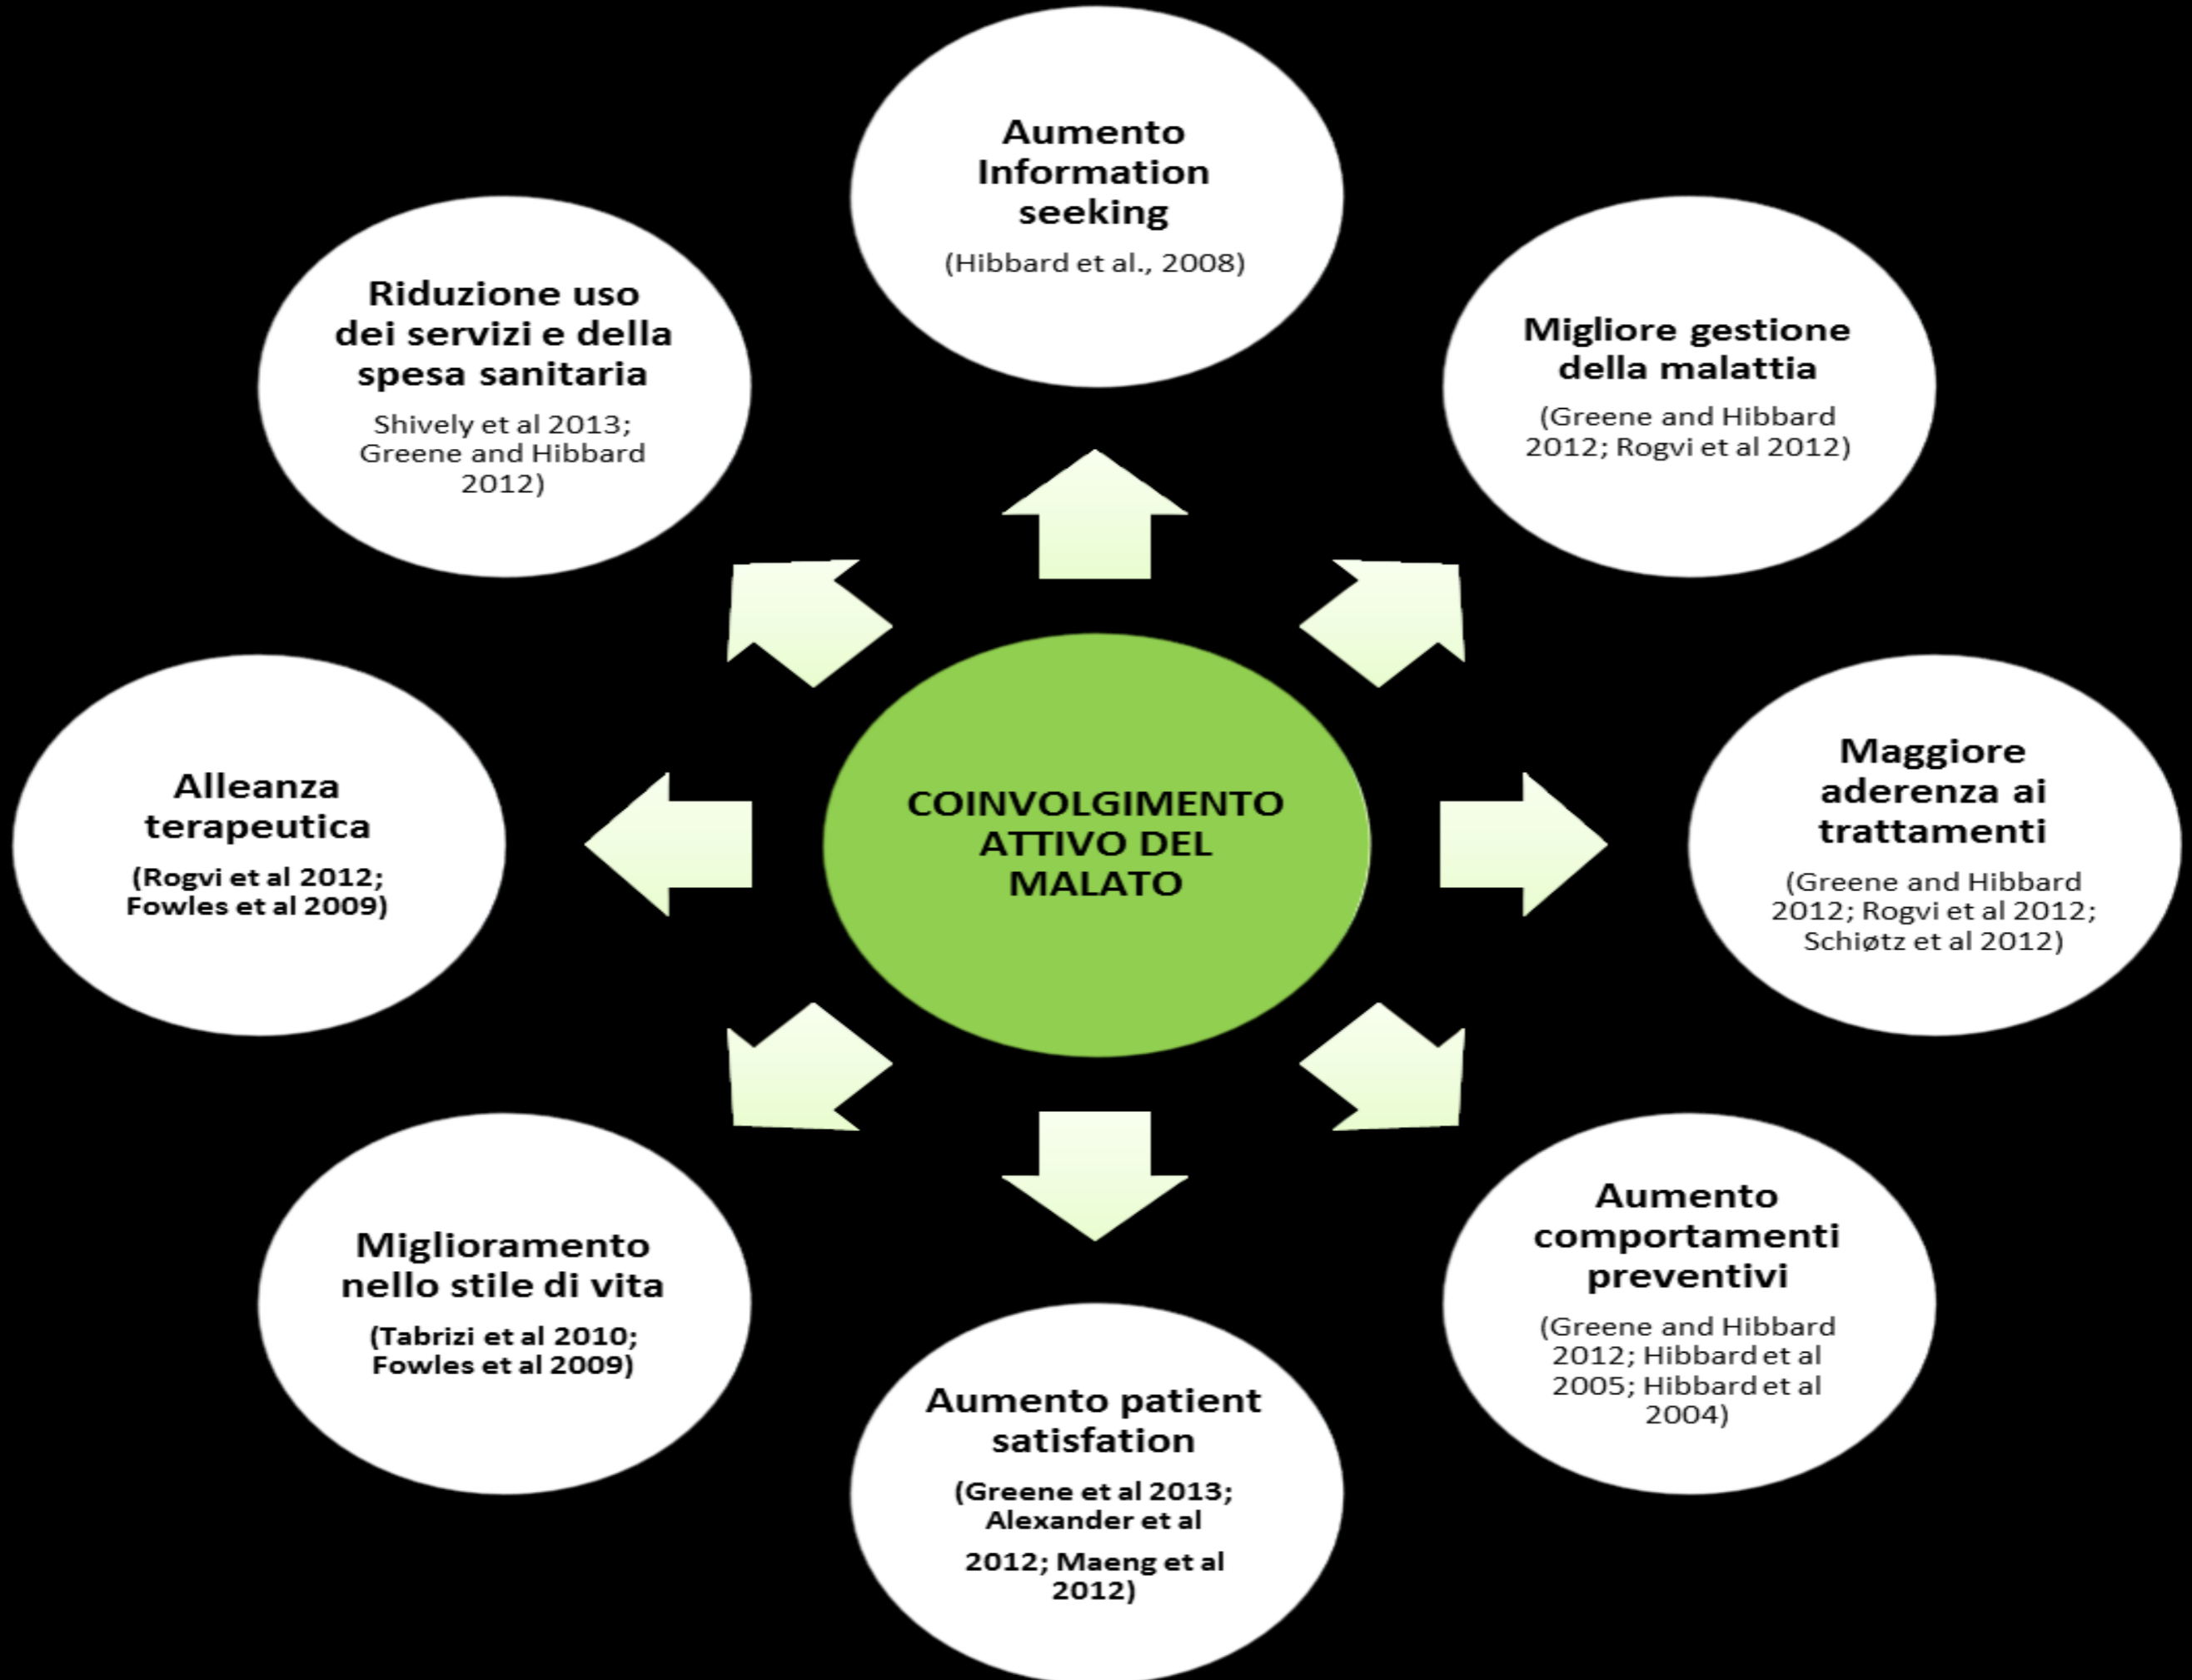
Aumento Information seeking
(Hibbard et al., 2008)

Riduzione uso dei servizi e della spesa sanitaria
Shively et al 2013; Greene and Hibbard 2012)

Migliore gestione della malattia
(Greene and Hibbard 2012; Rogvi et al 2012)

Alleanza terapeutica
(Rogvi et al 2012; Fowles et al 2009)

COINVOLGIMENTO ATTIVO DEL MALATO

Maggiore aderenza ai trattamenti
(Greene and Hibbard 2012; Rogvi et al 2012; Schiøtz et al 2012)

Miglioramento nello stile di vita
(Tabrizi et al 2010; Fowles et al 2009)

Aumento comportamenti preventivi
(Greene and Hibbard 2012; Hibbard et al 2005; Hibbard et al 2004)

Aumento patient satisfation
(Greene et al 2013; Alexander et al 2012; Maeng et al 2012)